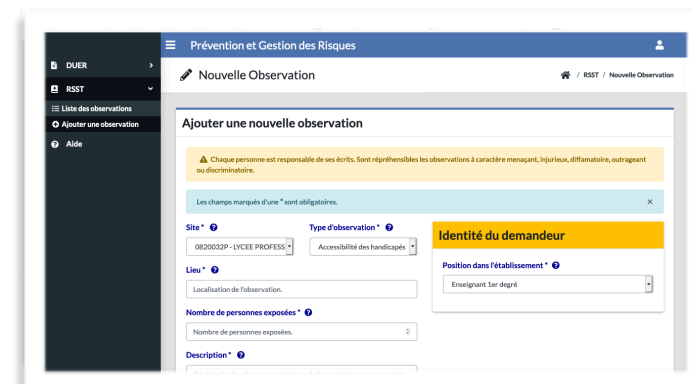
Prévention et Gestion des Risques

DUER
RSST
Liste des observations
Ajouter une observation
Aide

Nouvelle Observation

/ RSST / Nouvelle Observation

Ajouter une nouvelle observation

Chaque personne est responsable de ses écrits. Sont répréhensibles les observations à caractère menaçant, injurieux, diffamatoire, outrageant ou discriminatoire.

Les champs marqués d'une * sont obligatoires.

×

Site *
0820032P - LYCEE PROFESS

Type d'observation *
Accessibilité des handicapés

Lieu *
Localisation de l'observation.

Nombre de personnes exposées *
Nombre de personnes exposées.

Description *

Identité du demandeur

Position dans l'établissement *
Enseignant 1er degré